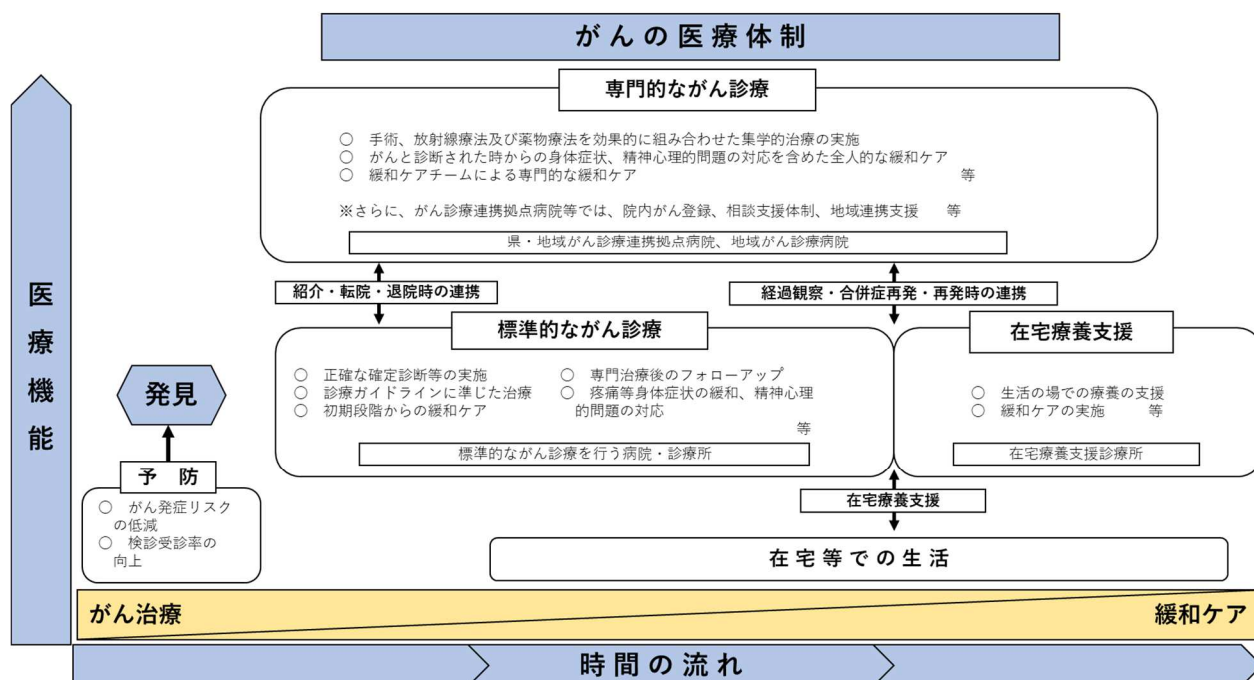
がんの医療体制

医療機能

専門的ながん診療

○ 手術、放射線療法及び薬物療法を効果的に組み合わせた集学的治療の実施
○ がんと診断された時からの身体症状、精神心理的問題の対応を含めた全人的な緩和ケア
○ 緩和ケアチームによる専門的な緩和ケア 等

※さらに、がん診療連携拠点病院等では、院内がん登録、相談支援体制、地域連携支援 等

県・地域がん診療連携拠点病院、地域がん診療病院

紹介・転院・退院時の連携

経過観察・合併症再発・再発時の連携

標準的ながん診療

○ 正確な確定診断等の実施
○ 診療ガイドラインに準じた治療
○ 初期段階からの緩和ケア
○ 専門治療後のフォローアップ
○ 疼痛等身体症状の緩和、精神心理的問題の対応
等

標準的ながん診療を行う病院・診療所

在宅療養支援

○ 生活の場での療養の支援
○ 緩和ケアの実施 等

在宅療養支援診療所

発見

予 防

○ がん発症リスクの低減
○ 検診受診率の向上

在宅療養支援

在宅等での生活

がん治療

緩和ケア

時間の流れ